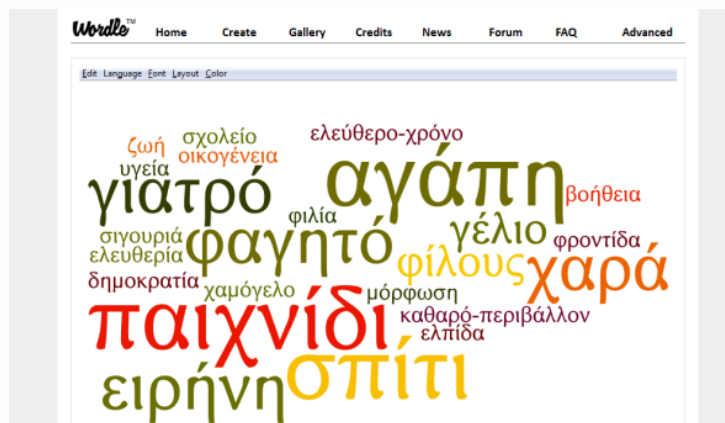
Wordle™ Home Create Gallery Credits News Forum FAQ Advanced

Edit Language Font Layout Color

σχολείο
ζωή
ελεύθερο-χρόνο
υγεία
οικογένεια
αγάπη
γιατρό
βοήθεια
φιλία
γέλιο
σιγουριά
φαγητό
ελευθερία
φροντίδα
φίλους
δημοκρατία
χαρά
χαμόγελο
μόρφωση
παιχνίδι
καθαρό-περιβάλλον
ελπίδα
σπίτι
ειρήνη